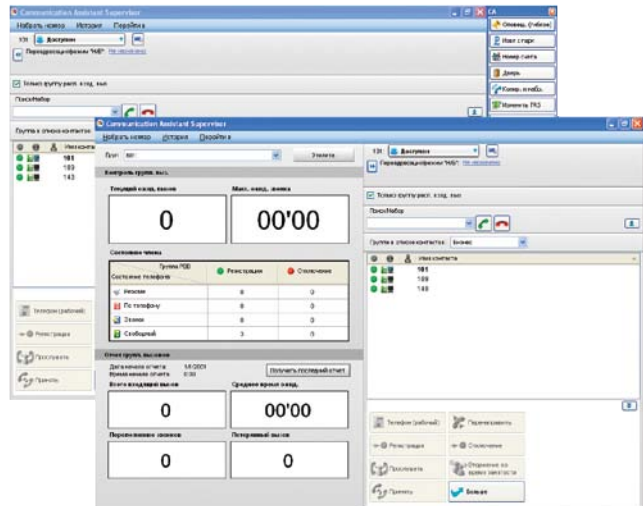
Communication Assistant Supervisor
Набрать номер История Настройка
131 Доступен
Переадресация/номер "НБ" Не назначена
Только группу расп. след. выз.
Поиск/Набор
Группа в списке контактов
Имя контакта
101
109
143
Телефон (рабочий)
Регистрация
Прослушать
Принять
CA
Оповещ. (чебск)
Извл. старк
Номер счета
Дверь
Конф. в неб.
Изменить PAS

Communication Assistant Supervisor
Набрать номер История Настройка
Груп 001 Элемента
Контроль групп. выз.
Текущий колд. вызов
Макс. ожид. звонка
0
00'00
Состояние члена
| Группа PDD Состояние телефона | Регистрация | Отключение |
|---|---|---|
| Неактив | 0 | 0 |
| По телефону | 0 | 0 |
| Звонок | 0 | 0 |
| Свободный | 3 | 0 |
Отчет групп. вызовов
Дата начала отчета 1/4/2009
Время начала отчета 0:00
Получить последний отчет
Всего входящий вызов
Среднее время ожид.
0
00'00
Переполненное звонков
Потерянный вызов
0
0

131 Доступен
Переадресация/номер "НБ" Не назначена
Только группу расп. след. выз.
Поиск/Набор
Группа в списке контактов: Бизнес
Имя контакта
101
109
143
Телефон (рабочий)
Переадресовать
Регистрация
Отключение
Прослушать
Отражение во время контакта
Принять
Больше